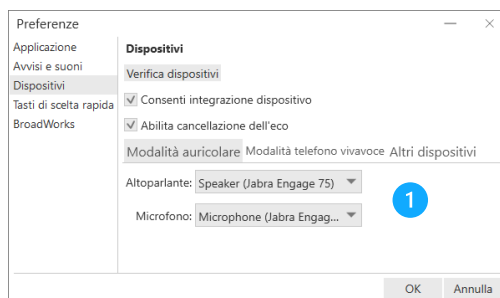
Preferenze

Applicazione
Avvisi e suoni
Dispositivi
Tasti di scelta rapida
BroadWorks

Dispositivi

Verifica dispositivi

Consenti integrazione dispositivo

Abilita cancellazione dell'eco

Modalità auricolare
Modalità telefono vivavoce
Altri dispositivi

Altoparlante: Speaker (Jabra Engage 75)

Microfono: Microphone (Jabra Engag...

1

OK
Annulla